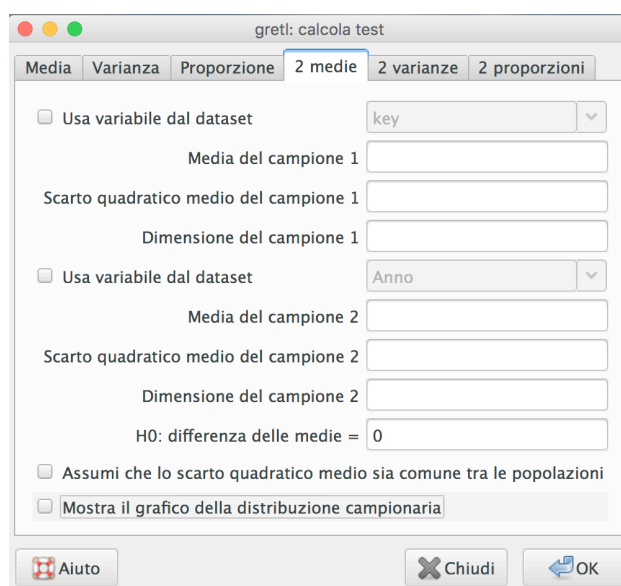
gretl: calcola test

Media | Varianza | Proporzione | 2 medie | 2 varianze | 2 proporzioni

Usa variabile dal dataset
key

Media del campione 1

Scarto quadratico medio del campione 1

Dimensione del campione 1

Usa variabile dal dataset
Anno

Media del campione 2

Scarto quadratico medio del campione 2

Dimensione del campione 2

H0: differenza delle medie = 0

Assumi che lo scarto quadratico medio sia comune tra le popolazioni

Mostra il grafico della distribuzione campionaria

Aiuto
Chiudi
OK